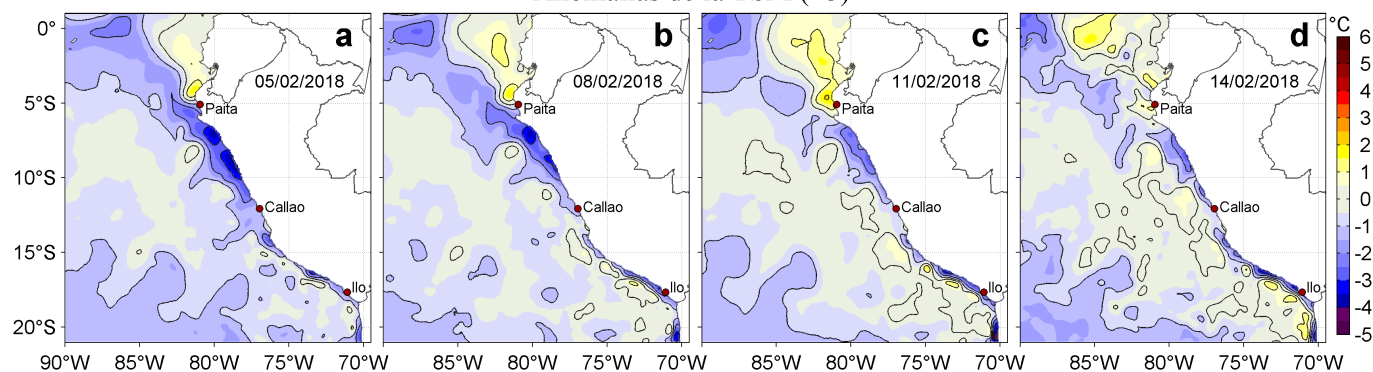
Anomalías de la TSM (°C)

0°
5°S
10°S
15°S
20°S

a
05/02/2018
Paita
Callao
Ilo

b
08/02/2018
Paita
Callao
Ilo

c
11/02/2018
Paita
Callao
Ilo

d
14/02/2018
Paita
Callao
Ilo

90°W 85°W 80°W 75°W 70°W
85°W 80°W 75°W 70°W
85°W 80°W 75°W 70°W
85°W 80°W 75°W 70°W

°C
6
5
4
3
2
1
0
-1
-2
-3
-4
-5